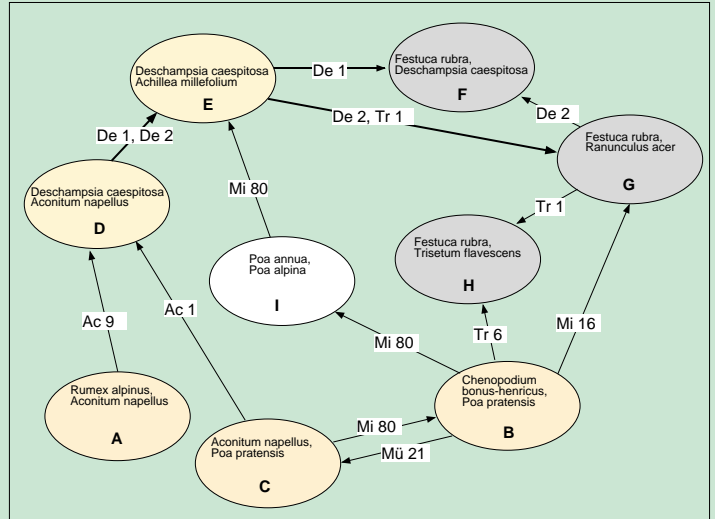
Deschampsia caespitosa
Achillea millefolium
E

De 1

Festuca rubra,
Deschampsia caespitosa
F

De 2

De 2, Tr 1

Festuca rubra,
Ranunculus acer
G

De 1, De 2

Mi 80

Tr 1

Deschampsia caespitosa
Aconitum napellus
D

Festuca rubra,
Trisetum flavescens
H

Poa annua,
Poa alpina
I

Ac 9

Ac 1

Mi 80

Tr 6

Mi 16

Rumex alpinus,
Aconitum napellus
A

Chenopodium
bonus-henricus,
Poa pratensis
B

Mi 80

Aconitum napellus,
Poa pratensis
C

Mü 21